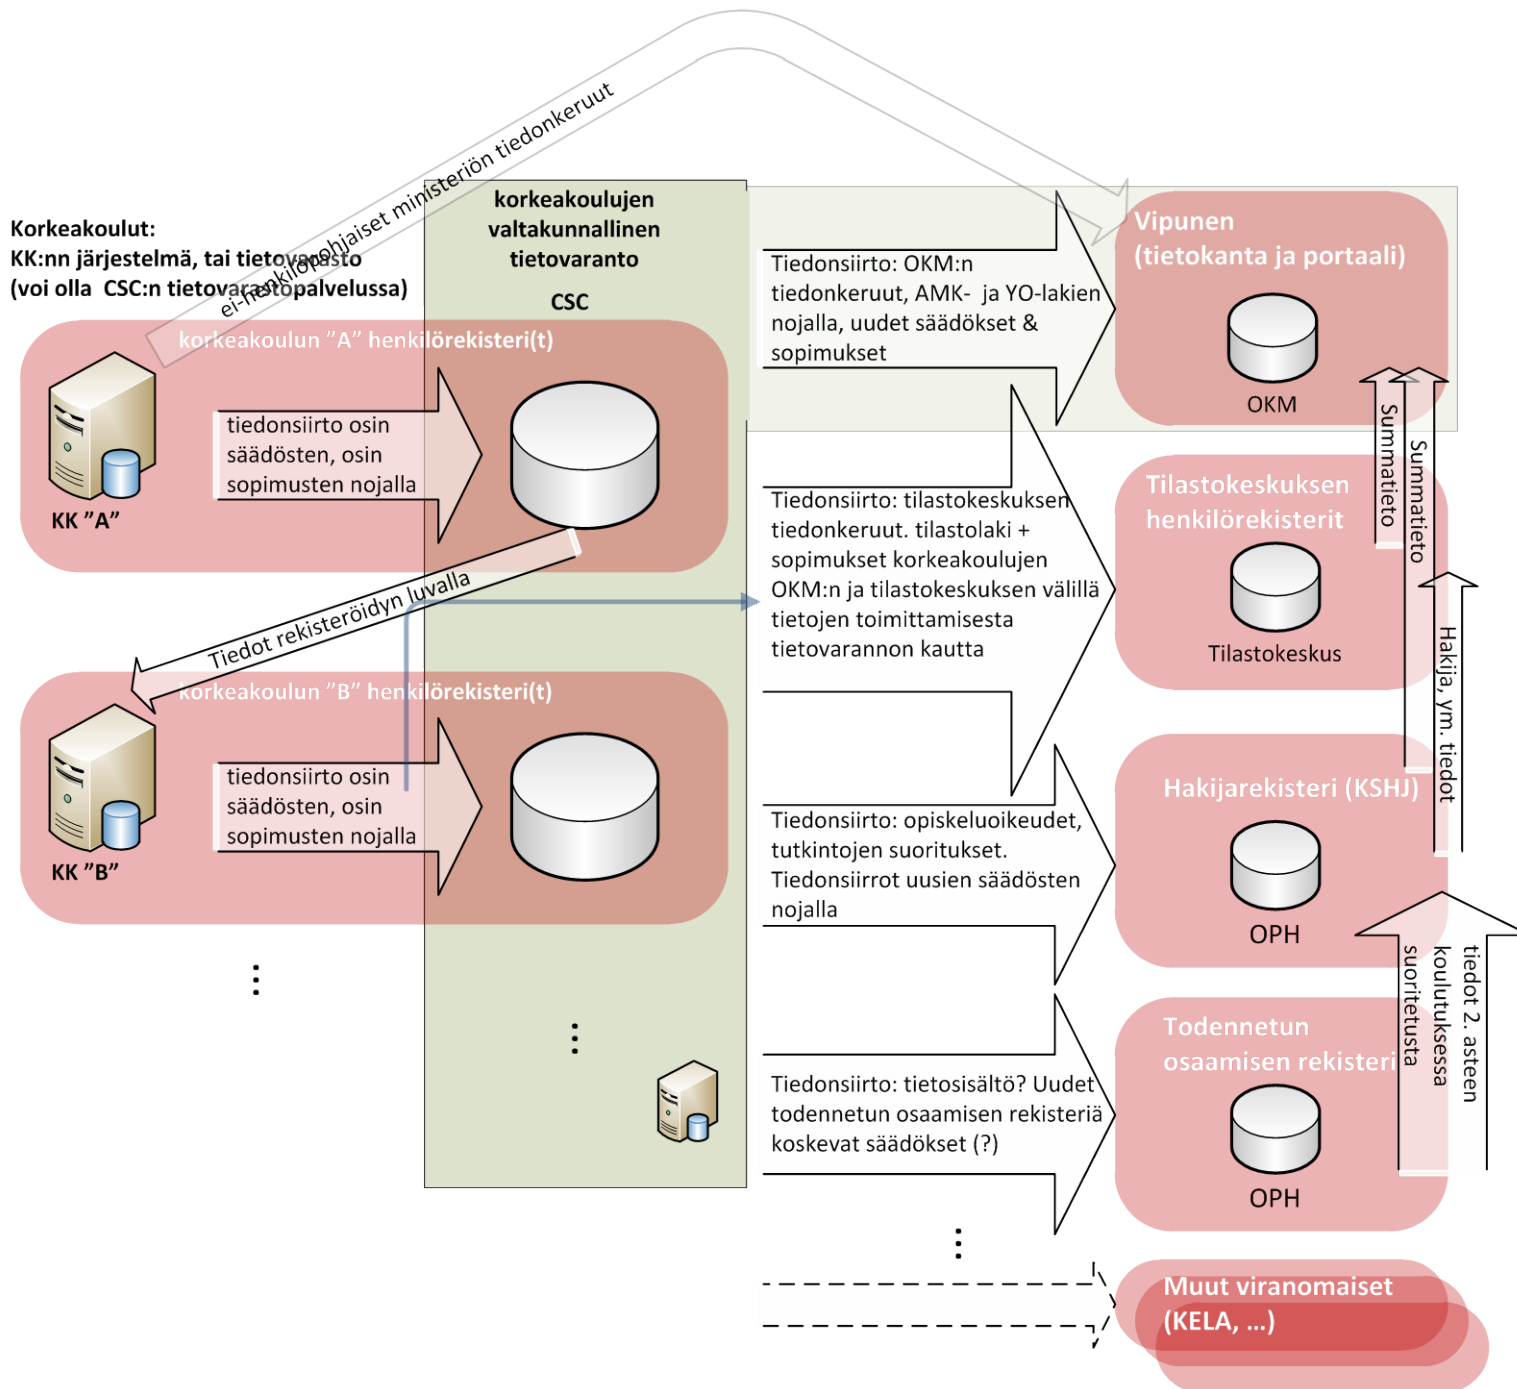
ei-henkilöpohjaiset ministeriön tiedonkeruut

Korkeakoulut:
KK:nn järjestelmä, tai tietovarasto
(voi olla CSC:n tietovarastopalvelussa)

korkeakoulujen valtakunnallinen tietovaranto
CSC

Vipunen
(tietokanta ja portaali)
OKM

Tiedonsiirto: OKM:n tiedonkeruut, AMK- ja YO-lakien nojalla, uudet säädökset & sopimukset

korkeakoulun "A" henkilörekisteri(t)
tiedonsiirto osin säädösten, osin sopimusten nojalla
KK "A"

Tiedonsiirto: tilastokeskuksen tiedonkeruut. tilastolaki + sopimukset korkeakoulujen OKM:n ja tilastokeskuksen välillä tietojen toimittamisesta tietovarannon kautta

Summatieto
Summatieto

Tilastokeskuksen henkilörekisterit
Tilastokeskus

Tiedot rekisteröidyn luvalla

korkeakoulun "B" henkilörekisteri(t)
tiedonsiirto osin säädösten, osin sopimusten nojalla
KK "B"

Hakija, ym. tiedot

Hakijarekisteri (KSHJ)
OPH

Tiedonsiirto: opiskeluoikeudet, tutkintojen suoritukset. Tiedonsiirrot uusien säädösten nojalla

suoritetusta koulutuksessa
tiedot 2. asteen

Todennetun osaamisen rekisteri
OPH

Tiedonsiirto: tietosisältö? Uudet todennetun osaamisen rekisteriä koskevat säädökset (?)

Muut viranomaiset
(KELA, ...)